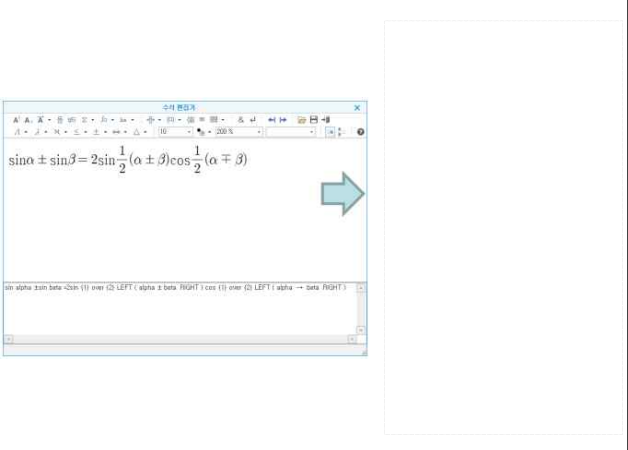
수식 편집기

10
200 %

$\sin\alpha \pm \sin\beta = 2\sin\frac{1}{2}(\alpha \pm \beta)\cos\frac{1}{2}(\alpha \mp \beta)$

sin alpha ±sin beta =2sin {1} over {2} LEFT ( alpha ± beta RIGHT ) cos {1} over {2} LEFT ( alpha -+ beta RIGHT )